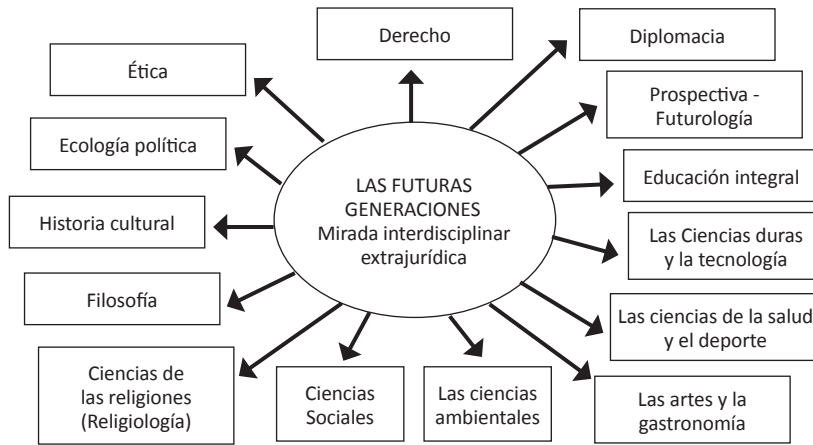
LAS FUTURAS GENERACIONES
Mirada interdisciplinar extrajurídica

Ética

Derecho

Diplomacia

Prospectiva - Futurología

Ecología política

Educación integral

Historia cultural

Las Ciencias duras y la tecnología

Filosofía

Las ciencias de la salud y el deporte

Ciencias de las religiones (Religiología)

Ciencias Sociales

Las ciencias ambientales

Las artes y la gastronomía